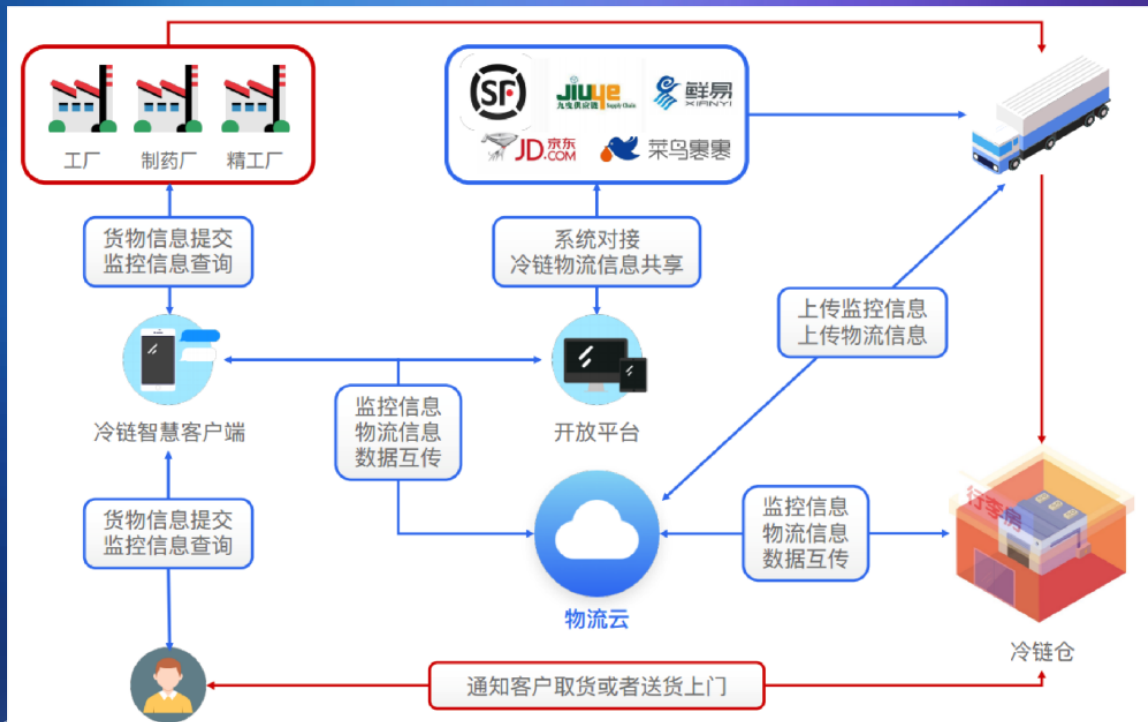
工厂 制药厂 精工厂

SF
JIUYE 九曳供应链 Supply Chain
鲜易 XIANYI
JD.COM 京东
菜鸟裹裹

货物信息提交
监控信息查询

系统对接
冷链物流信息共享

上传监控信息
上传物流信息

冷链智慧客户端

开放平台

监控信息
物流信息
数据互传

货物信息提交
监控信息查询

物流云

监控信息
物流信息
数据互传

行李房

冷链仓

通知客户取货或者送货上门